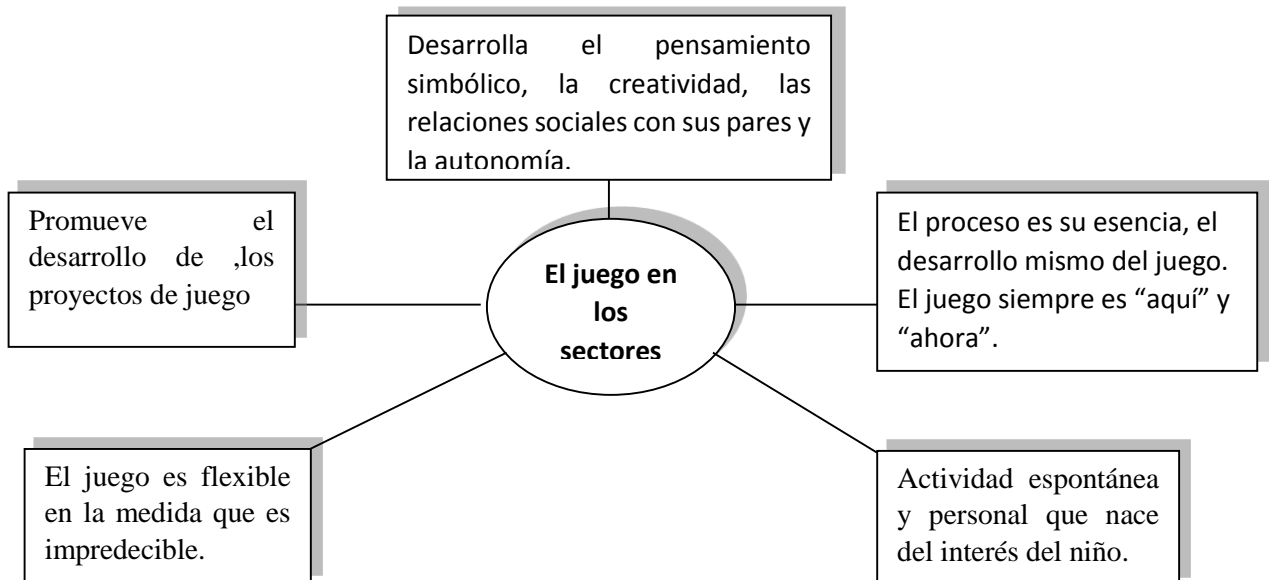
Desarrolla el pensamiento simbólico, la creatividad, las relaciones sociales con sus pares y la autonomía.

Promueve el desarrollo de ,los proyectos de juego

**El juego en los sectores**

El proceso es su esencia, el desarrollo mismo del juego. El juego siempre es "aquí" y "ahora".

El juego es flexible en la medida que es impredecible.

Actividad espontánea y personal que nace del interés del niño.